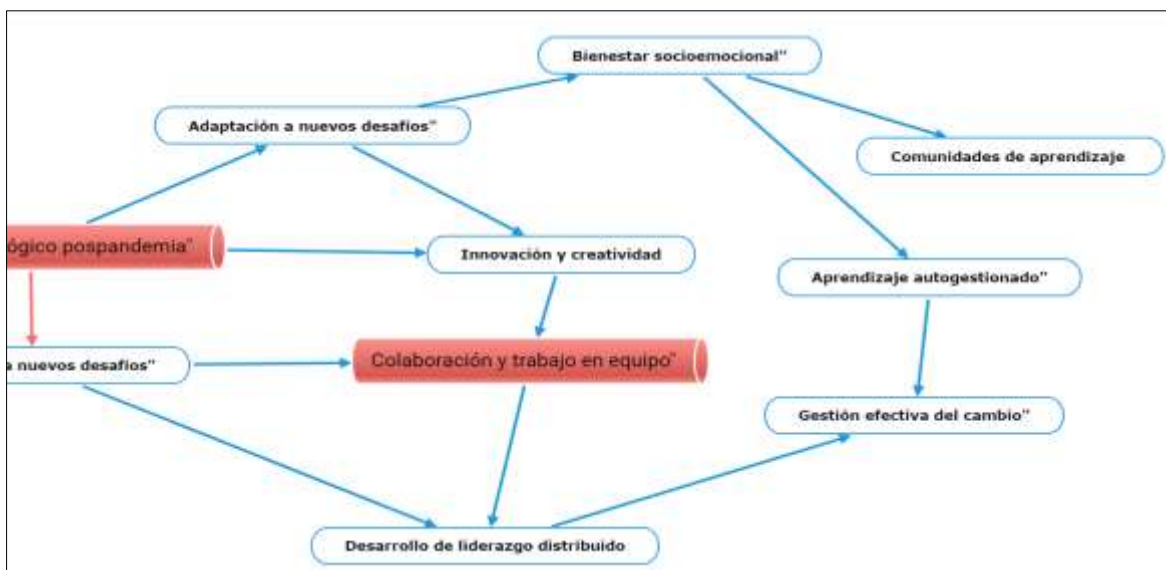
Bienestar socioemocional"

Adaptación a nuevos desafíos"

Comunidades de aprendizaje

ógico pospandemia"

Innovación y creatividad

Aprendizaje autogestionado"

a nuevos desafíos"

Colaboración y trabajo en equipo"

Gestión efectiva del cambio"

Desarrollo de liderazgo distribuido